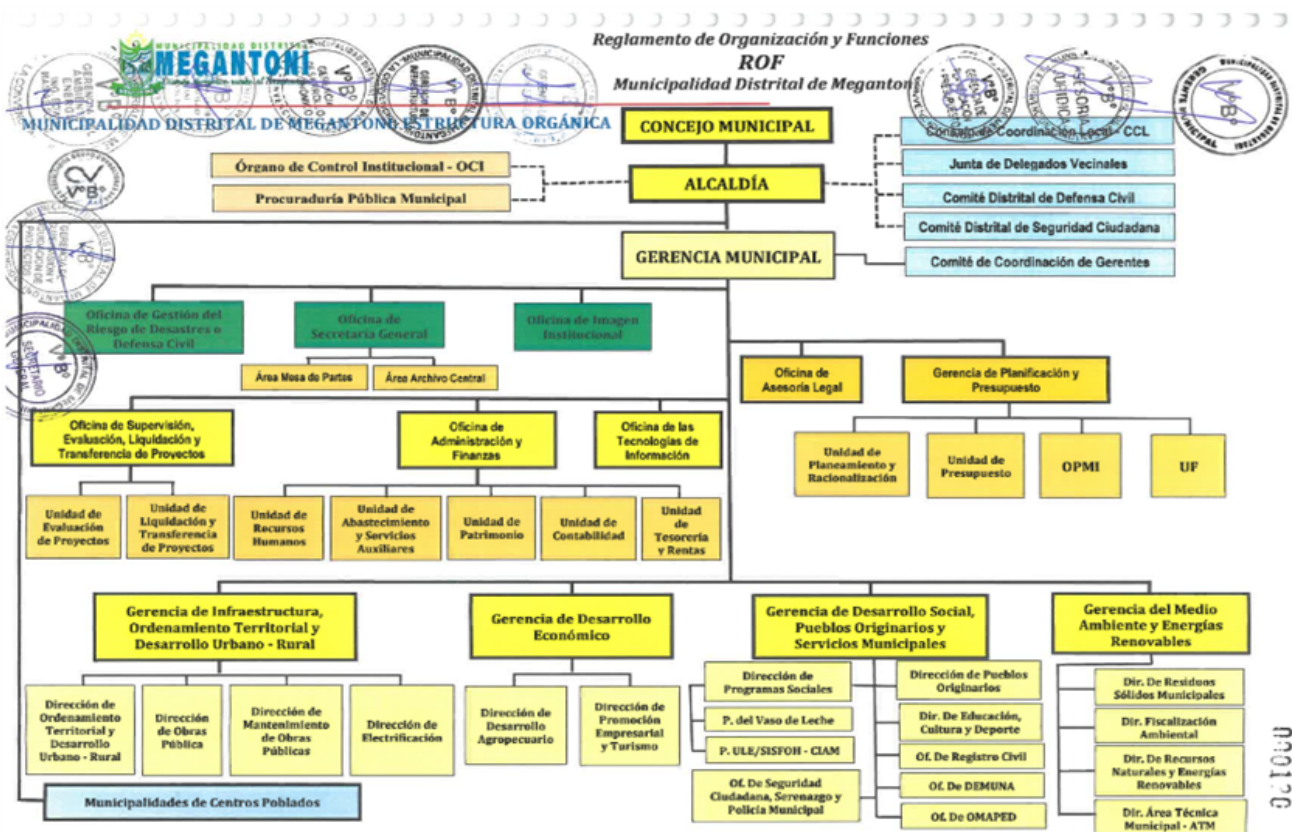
Reglamento de Organización y Funciones
ROF
Municipalidad Distrital de Megantoni

MUNICIPALIDAD DISTRITAL
MEGANTONI

MUNICIPALIDAD DISTRITAL DE MEGANTONI - ESTRUCTURA ORGÁNICA

CONCEJO MUNICIPAL

Órgano de Control Institucional - OCI
Procuraduría Pública Municipal

ALCALDÍA

Consejo de Coordinación Local - CCL
Junta de Delegados Vecinales
Comité Distrital de Defensa Civil
Comité Distrital de Seguridad Ciudadana

GERENCIA MUNICIPAL

Comité de Coordinación de Gerentes

Oficina de Gestión del Riesgo de Desastres o Defensa Civil
Oficina de Secretaría General
Oficina de Imagen Institucional

Área Mesa de Partes
Área Archivo Central

Oficina de Asesoría Legal
Gerencia de Planificación y Presupuesto

Unidad de Planeamiento y Racionalización
Unidad de Presupuesto
OPMI
UF

Oficina de Supervisión, Evaluación, Liquidación y Transferencia de Proyectos
Oficina de Administración y Finanzas
Oficina de las Tecnologías de Información

Unidad de Evaluación de Proyectos
Unidad de Liquidación y Transferencia de Proyectos
Unidad de Recursos Humanos
Unidad de Abastecimiento y Servicios Auxiliares
Unidad de Patrimonio
Unidad de Contabilidad
Unidad de Tesorería y Rentas

Gerencia de Infraestructura, Ordenamiento Territorial y Desarrollo Urbano - Rural
Gerencia de Desarrollo Económico
Gerencia de Desarrollo Social, Pueblos Originarios y Servicios Municipales
Gerencia del Medio Ambiente y Energías Renovables

Dirección de Ordenamiento Territorial y Desarrollo Urbano - Rural
Dirección de Obras Pública
Dirección de Mantenimiento de Obras Públicas
Dirección de Electrificación

Dirección de Desarrollo Agropecuario
Dirección de Promoción Empresarial y Turismo

Dirección de Programas Sociales
P. del Vaso de Leche
P. ULE/SISFOH - CIAM
Of. De Seguridad Ciudadana, Serenazgo y Policía Municipal

Dirección de Pueblos Originarios
Dir. De Educación, Cultura y Deporte
Of. De Registro Civil
Of. De DEMUNA
Of. De OMAPED

Dir. De Residuos Sólidos Municipales
Dir. Fiscalización Ambiental
Dir. De Recursos Naturales y Energías Renovables
Dir. Área Técnica Municipal - ATM

Municipalidades de Centros Poblados

000120